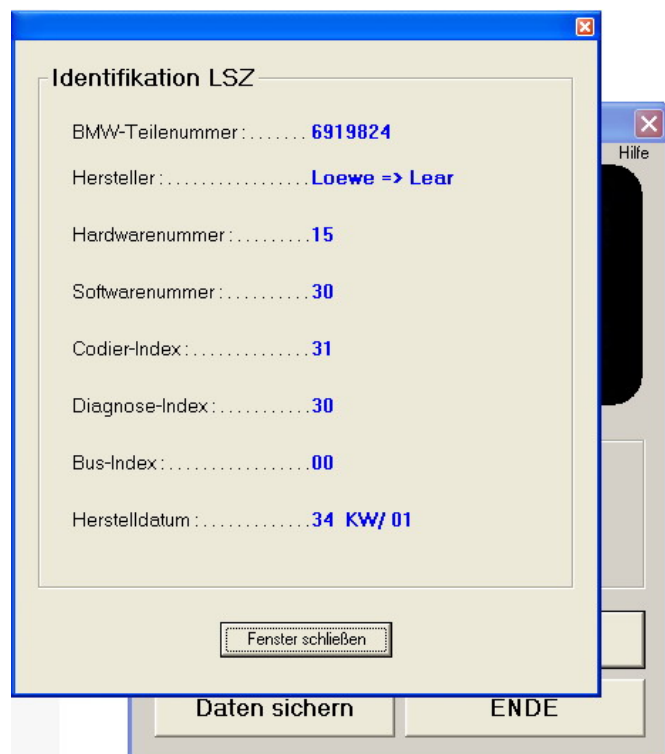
Identifikation LSZ

BMW-Teilenummer: . . . . . . . 6919824

Hersteller: . . . . . . . . . . . . . . . . Loewe => Lear

Hardwarenummer: . . . . . . . . . 15

Softwarenummer: . . . . . . . . . . 30

Codier-Index: . . . . . . . . . . . . . . 31

Diagnose-Index: . . . . . . . . . . . 30

Bus-Index: . . . . . . . . . . . . . . . . 00

Herstelldatum: . . . . . . . . . . . . . 34 KW/ 01

Fenster schließen

Hilfe

Daten sichern

ENDE